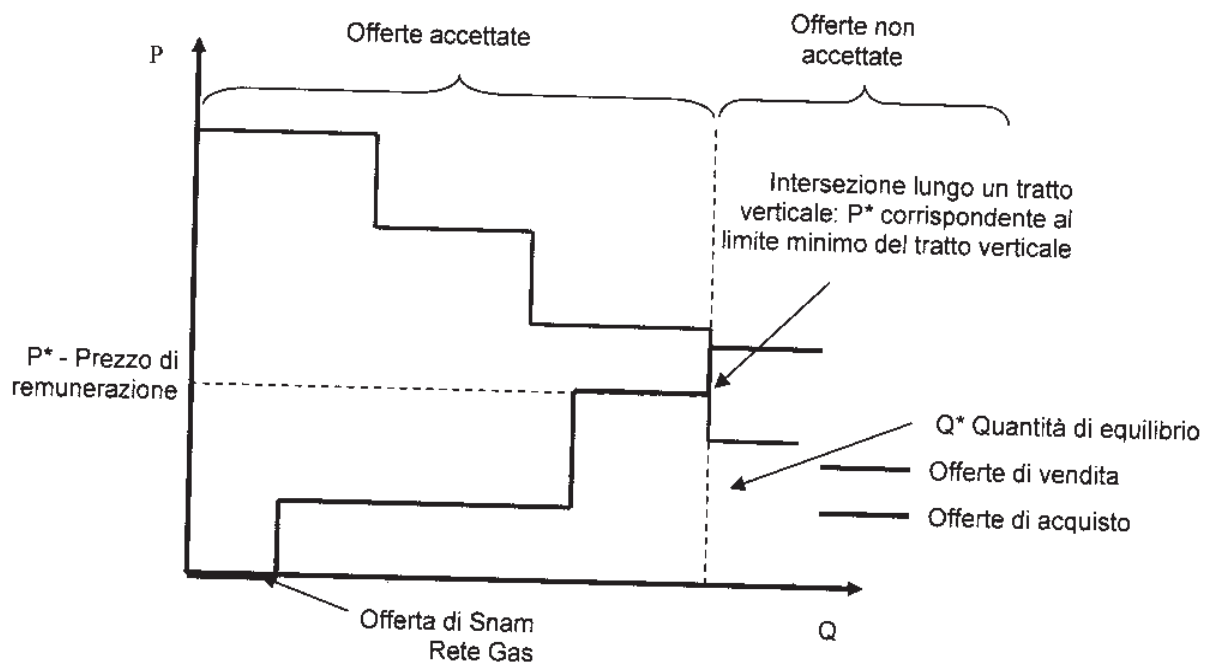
P

Offerte accettate

Offerte non accettate

Intersezione lungo un tratto verticale: P* corrispondente al limite minimo del tratto verticale

P* - Prezzo di remunerazione

Q* Quantità di equilibrio

Offerte di vendita

Offerte di acquisto

Offerta di Snam Rete Gas

Q